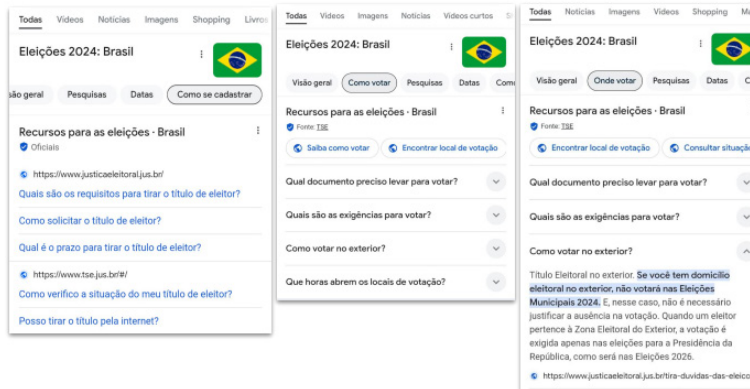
Todas Vídeos Notícias Imagens Shopping Livro

Eleições 2024: Brasil

ão geral Pesquisas Datas Como se cadastrar

Recursos para as eleições · Brasil
Oficiais

https://www.justicaeleitoral.jus.br/

Quais são os requisitos para tirar o título de eleitor?

Como solicitar o título de eleitor?

Qual é o prazo para tirar o título de eleitor?

https://www.tse.jus.br/#/

Como verifico a situação do meu título de eleitor?

Posso tirar o título pela internet?

Todas Vídeos Imagens Notícias Vídeos curtos Sh

Eleições 2024: Brasil

Visão geral Como votar Pesquisas Datas Com

Recursos para as eleições · Brasil
Fonte: TSE

Saiba como votar Encontrar local de votação

Qual documento preciso levar para votar?

Quais são as exigências para votar?

Como votar no exterior?

Que horas abrem os locais de votação?

Todas Notícias Imagens Vídeos Shopping Li

Eleições 2024: Brasil

Visão geral Onde votar Pesquisas Datas

Recursos para as eleições · Brasil
Fonte: TSE

Encontrar local de votação Consultar situaçã

Qual documento preciso levar para votar?

Quais são as exigências para votar?

Como votar no exterior?

Título Eleitoral no exterior. Se você tem domicílio eleitoral no exterior, não votará nas Eleições Municipais 2024. E, nesse caso, não é necessário justificar a ausência na votação. Quando um eleitor pertence à Zona Eleitoral do Exterior, a votação é exigida apenas nas eleições para a Presidência da República, como será nas Eleições 2026.

https://www.justicaeleitoral.jus.br/tira-duvidas-das-e